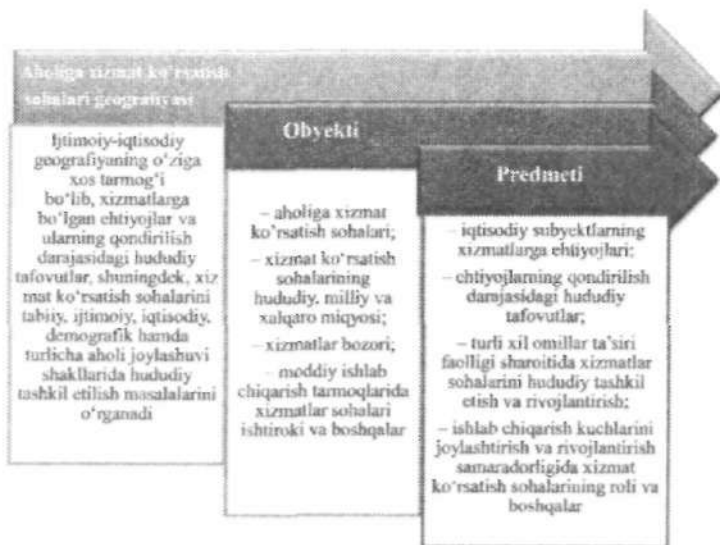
Aholiga xizmat ko'rsatish sohalari geografiyasi

Ijtimoiy-iqtisodiy geografiyaning o'ziga xos tarmog'i bo'lib, xizmatlarga bo'lgan ehtiyojlar va ularning qondirilish darajasidagi hududiy tafovutlar, shuningdek, xizmat ko'rsatish sohalarini tabiiy, ijtimoiy, iqtisodiy, demografik hamda turlicha aholi joylashuvi shakllarida hududiy tashkil etilish masalalarini o'rganadi

Obyekti

– aholiga xizmat ko'rsatish sohalari;

– xizmat ko'rsatish sohalarining hududiy, milliy va xalqaro miqyosi;

– xizmatlar bozori;

– moddiy ishlab chiqarish tarmoqlarida xizmatlar sohalari ishtiroki va boshqalar

Predmeti

– iqtisodiy subyektlarning xizmatlarga ehtiyojlari;

– ehtiyojlarning qondirilish darajasidagi hududiy tafovutlar;

– turli xil omillar ta'siri faolligi sharoitida xizmatlar sohalarini hududiy tashkil etish va rivojlantirish;

– ishlab chiqarish kuchlarini joylashtirish va rivojlantirish samaradorligida xizmat ko'rsatish sohalarining roli va boshqalar